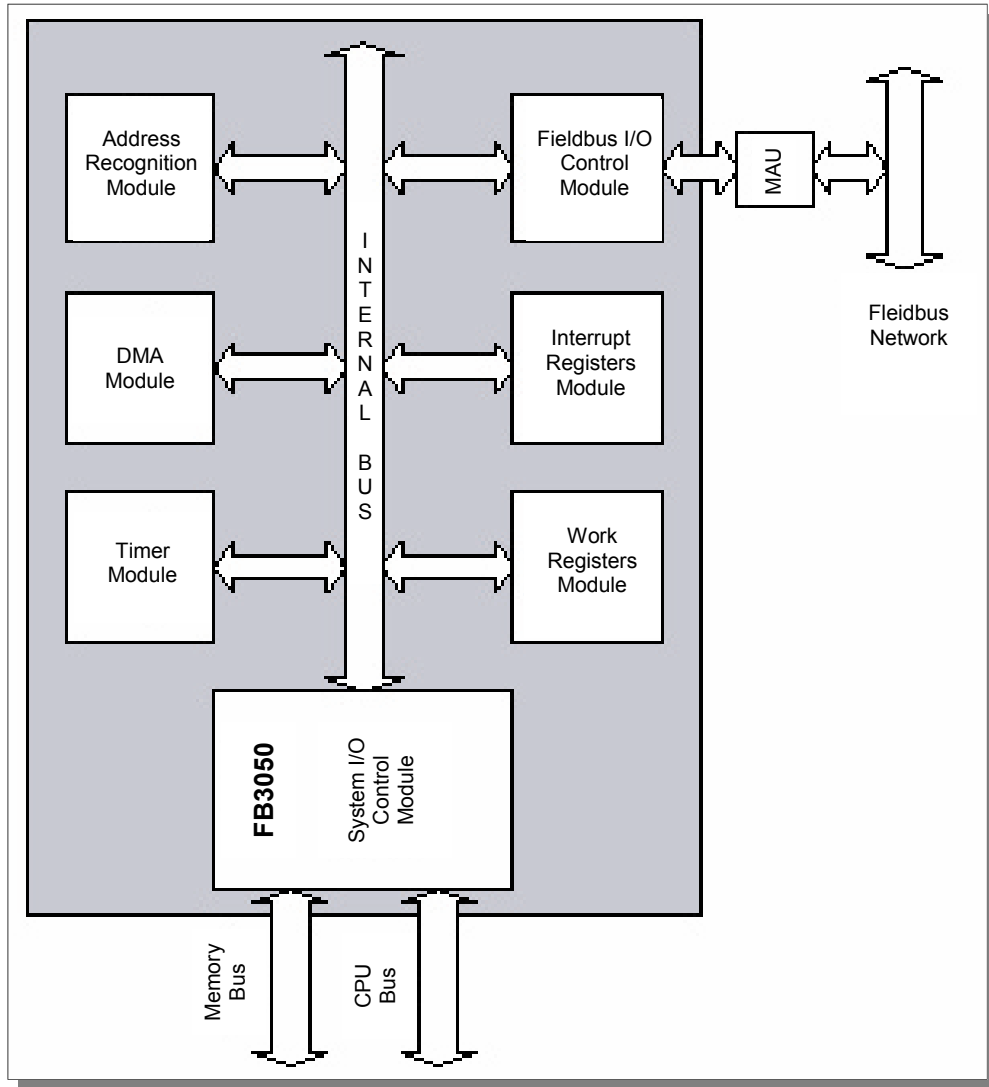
Address Recognition Module

DMA Module

Timer Module

INTERNAL BUS

Fieldbus I/O Control Module

MAU

Fleidbus Network

Interrupt Registers Module

Work Registers Module

FB3050

System I/O Control Module

Memory Bus

CPU Bus